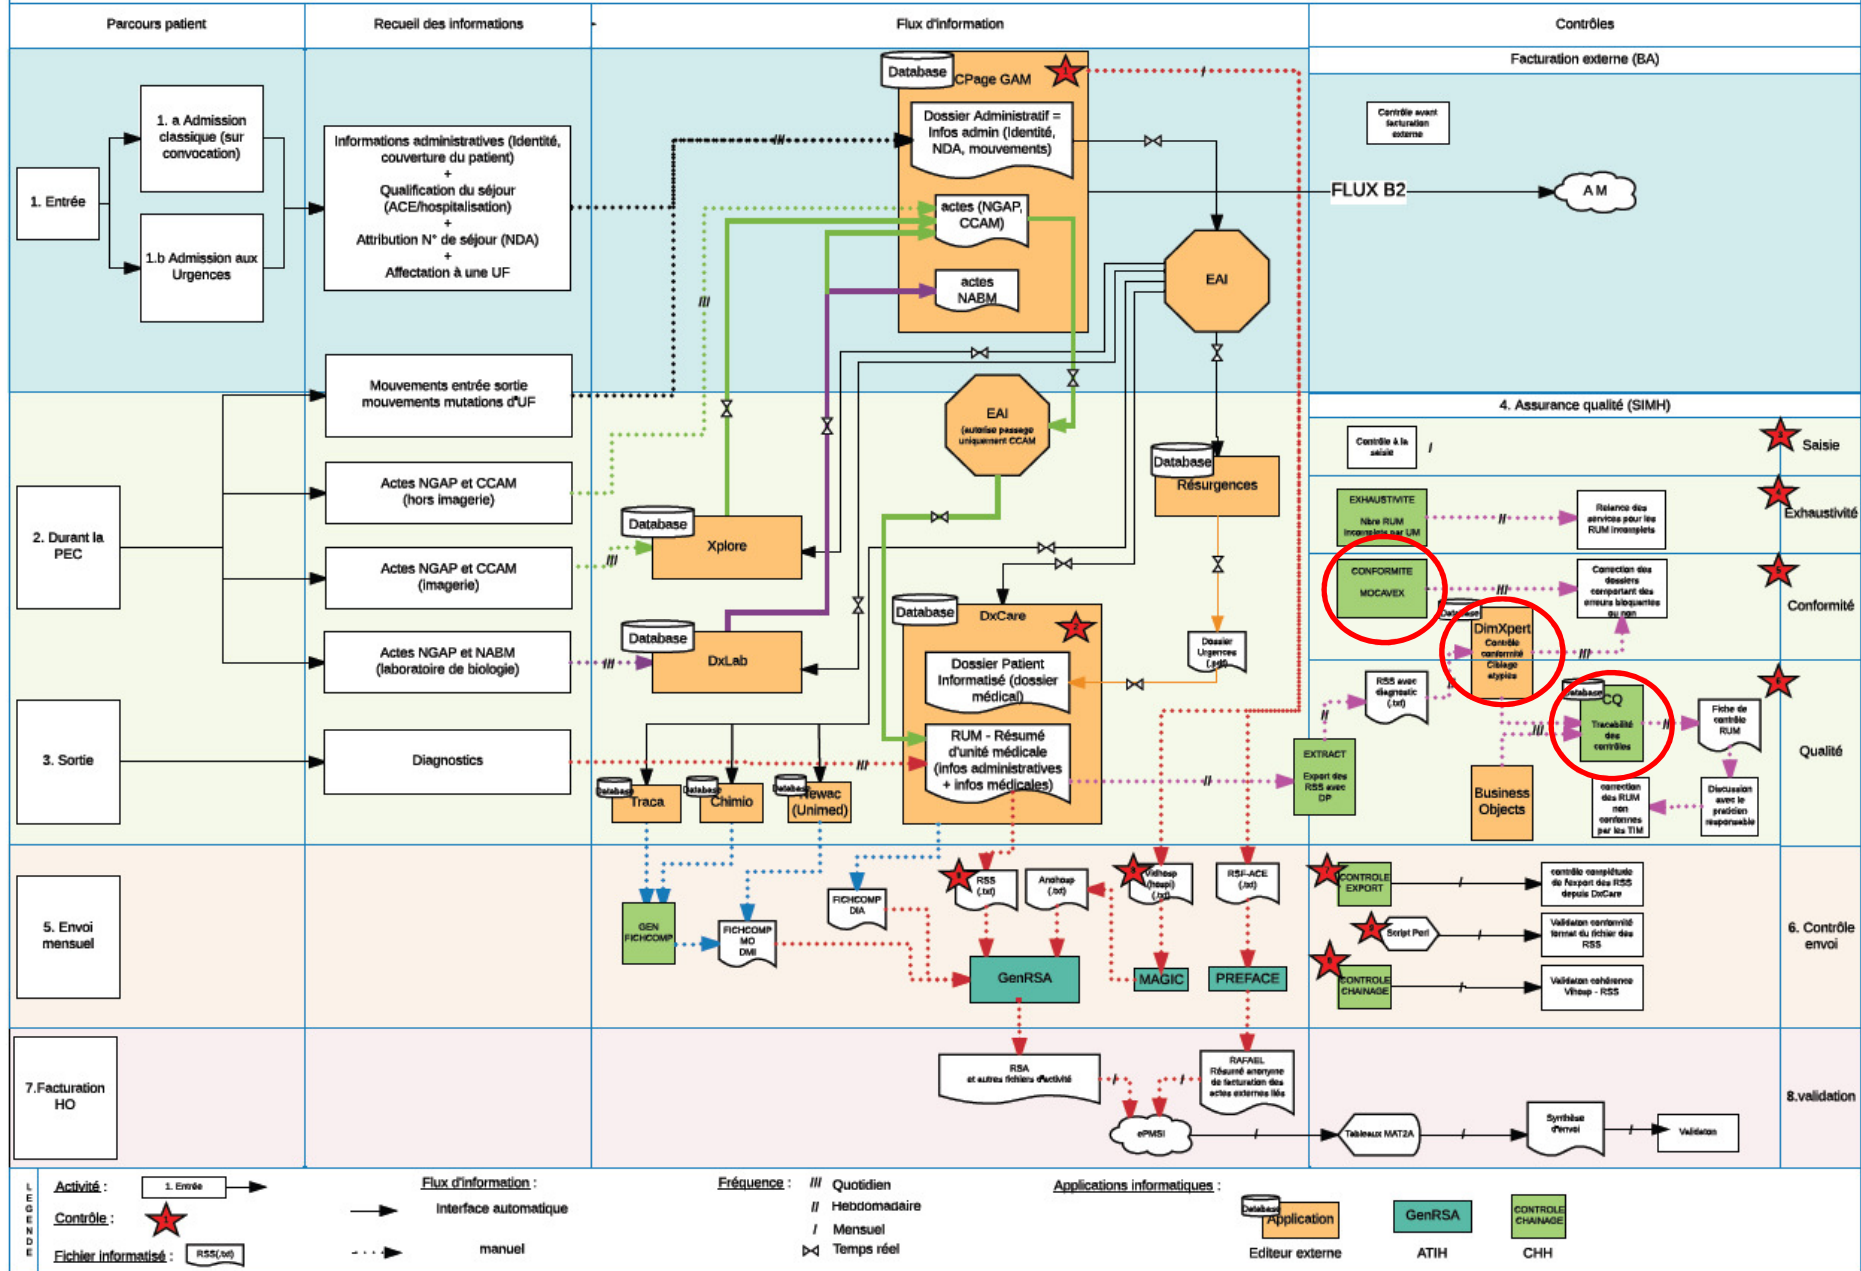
Parcours patient | Recueil des informations | Flux d'information | Contrôles

Facturation externe (BA)

1. Entrée

1. a Admission classique (sur convocation)

1.b Admission aux Urgences

Informations administratives (Identité, couverture du patient) + Qualification du séjour (ACE/hospitalisation) + Attribution N° de séjour (NDA) + Affectation à une UF

Database CPage GAM

Dossier Administratif = Infos admin (Identité, NDA, mouvements)

actes (NGAP, CCAM)

actes NABM

EAI

FLUX B2

A M

Contrôle avant facturation externe

Mouvements entrée sortie mouvements mutations d'UF

EAI (autorise passage uniquement CCAM)

Database Résurgences

4. Assurance qualité (SIMH)

Contrôle à la saisie

Saisie

2. Durant la PEC

Actes NGAP et CCAM (hors imagerie)

Actes NGAP et CCAM (imagerie)

Actes NGAP et NABM (laboratoire de biologie)

Database Xplore

Database DxLab

Database DxCare

Dossier Patient Informatisé (dossier médical)

RUM - Résumé d'unité médicale (infos administratives + infos médicales)

Dossier Urgences (.pdf)

EXHAUSTIVITE Nbre RUM incomplets par UM

Relance des services pour les RUM incomplets

Exhaustivité

CONFORMITE MOCAVEX

Correction des dossiers comportant des erreurs bloquantes ou non

Conformité

Database DimXpert Contrôle conformité Ciblage atypies

RSS avec diagnostic (.txt)

Database CQ Traçabilité des contrôles

Fiche de contrôle RUM

Qualité

3. Sortie

Diagnostics

Database Traca

Database Chimio

Database Tewac (Unimed)

EXTRACT Export des RSS avec DP

Business Objects

correction des RUM non conformes par les TIM

Discussion avec le praticien responsable

5. Envoi mensuel

GEN FICHCOMP

FICHCOMP MO DMI

FICHCOMP DIA

RSS (.txt)

Anohosp (.txt)

Vidhosp (hospi) (.txt)

RSF-ACE (.txt)

GenRSA

MAGIC

PREFACE

CONTROLE EXPORT

contrôle complétude de l'export des RSS depuis DxCare

Script Perl

Validation conformité format du fichier des RSS

CONTROLE CHAINAGE

Validation cohérence Vihosp - RSS

6. Contrôle envoi

7.Facturation HO

RSA et autres fichiers d'activité

RAFAEL Résumé anonyme de facturation des actes externes liés

ePMSI

Tableaux MAT2A

Synthèse d'envoi

Validation

8.validation

LEGENDE

Activité : 1. Entrée

Contrôle :

Fichier informatisé : RSS(.txt)

Flux d'information :

Interface automatique

manuel

Fréquence :

/// Quotidien

// Hebdomadaire

/ Mensuel

Temps réel

Applications informatiques :

Database Application

Editeur externe

GenRSA

ATIH

CONTROLE CHAINAGE

CHH